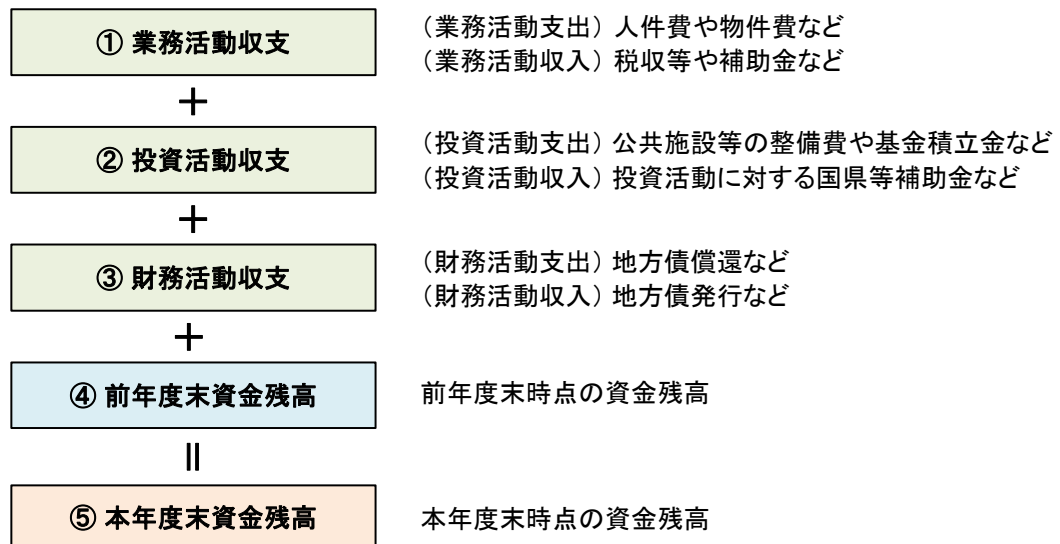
① 業務活動収支

（業務活動支出）人件費や物件費など
（業務活動収入）税収等や補助金など

＋

② 投資活動収支

（投資活動支出）公共施設等の整備費や基金積立金など
（投資活動収入）投資活動に対する国県等補助金など

＋

③ 財務活動収支

（財務活動支出）地方債償還など
（財務活動収入）地方債発行など

＋

④ 前年度末資金残高

前年度末時点の資金残高

＝

⑤ 本年度末資金残高

本年度末時点の資金残高